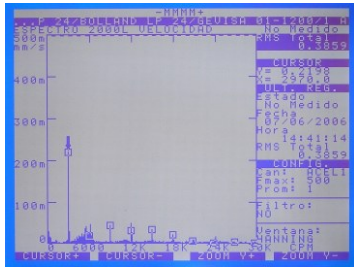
-MMMM+
...P 24/BULLAND LF 24/GEVISA 01-1200/1 A
ESPECTRO 2000L VELOCIDAD
500m mm/s
No Medido
RMS Total
0.3859
400m
CURSOR
Y= 0.2198
X= 2370.0
ULT. REG.
Estado
No Medido
Fecha
07/06/2006
Hora
14:41:14
RMS Total
0.3859
200m
CONFIG.
Can: ACEL1
Fmax: 500
Prom: 1
Filtro:
NO
Ventana:
HANNING
0 6000 12K 18K 24K CPM
CURSOR+ CURSOR- ZOOM Y+ ZOOM Y-